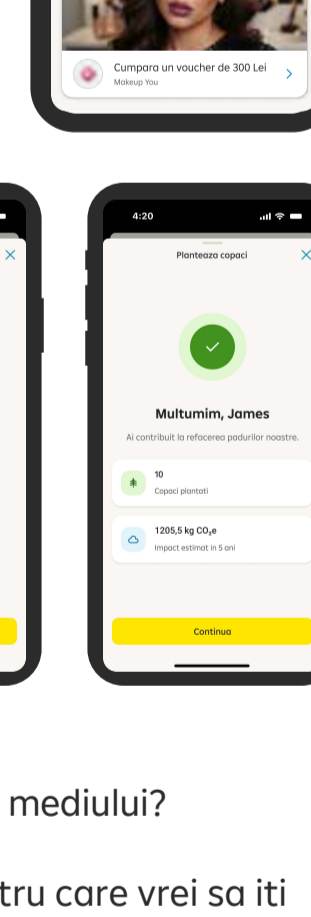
Cumpara un voucher de 300 Lei
Makeup You

4:20

Planteaza copaci

Multumim, James

Ai contribuit la refacerea padurilor noastre.

10
Copaci plantati

1205,5 kg $CO_2e$
Impact estimat in 5 ani

Continua

mediului?

tru care vrei sa iti